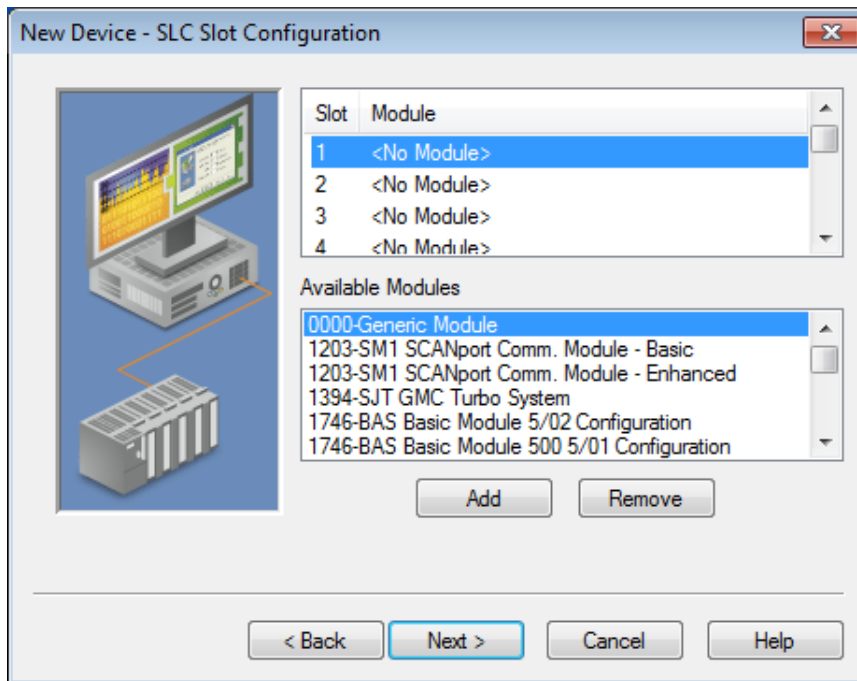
New Device - SLC Slot Configuration

| Slot | Module |
|---|---|
| 1 | <No Module> |
| 2 | <No Module> |
| 3 | <No Module> |
| 4 | <No Module> |

Available Modules

0000-Generic Module
1203-SM1 SCANport Comm. Module - Basic
1203-SM1 SCANport Comm. Module - Enhanced
1394-SJT GMC Turbo System
1746-BAS Basic Module 5/02 Configuration
1746-BAS Basic Module 500 5/01 Configuration

Add Remove

< Back Next > Cancel Help